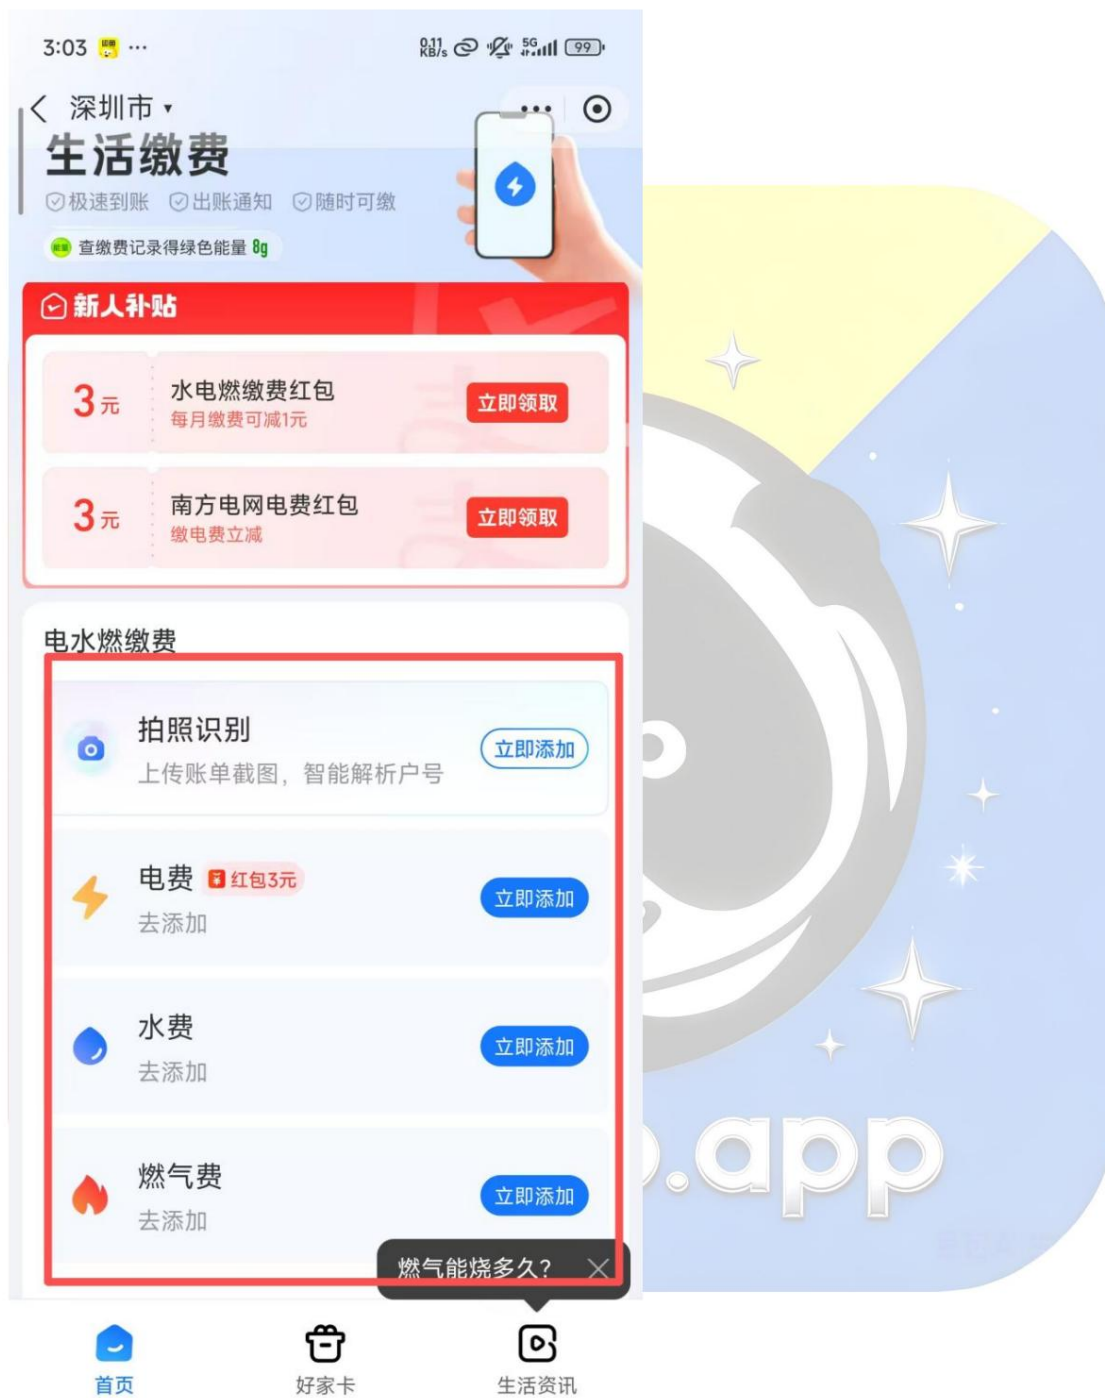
3:03 ···
0.11 KB/s 5G 99

深圳市 ▾
生活缴费
极速到账 出账通知 随时可缴
查缴费记录得绿色能量 8g

新人补贴
3元 水电燃缴费红包
每月缴费可减1元
立即领取
3元 南方电网电费红包
缴电费立减
立即领取

电水燃缴费
拍照识别
上传账单截图，智能解析户号
立即添加
电费 红包3元
去添加
立即添加
水费
去添加
立即添加
燃气费
去添加
立即添加
燃气能烧多久?

首页 好家卡 生活资讯

.app